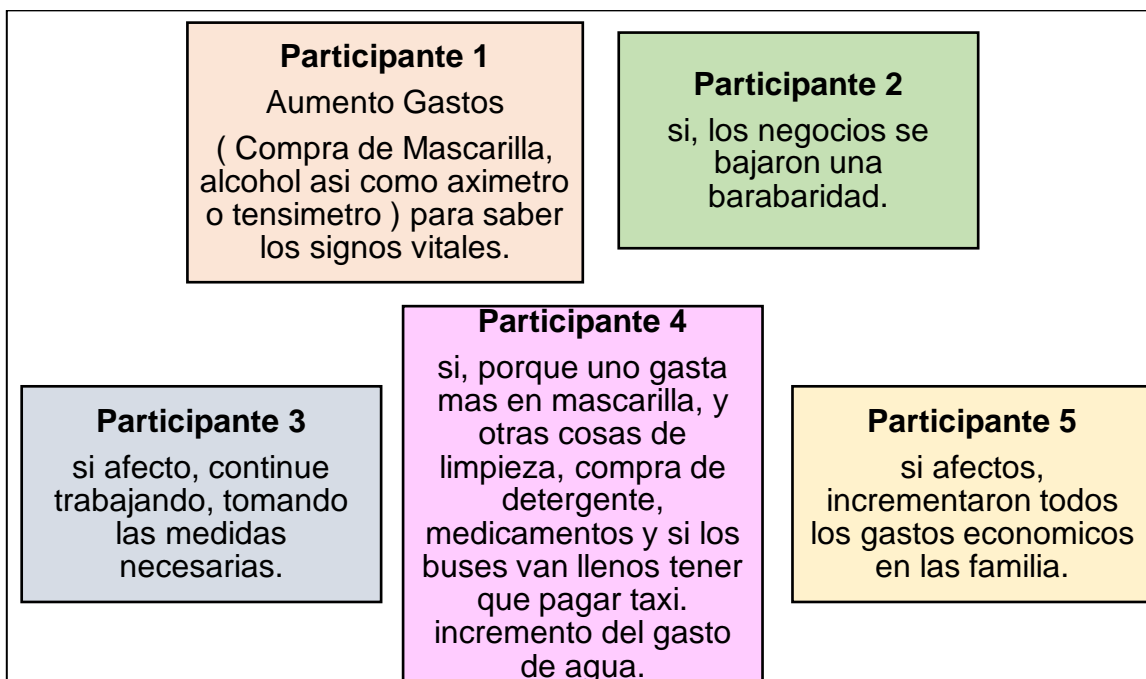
Participante 1

Aumento Gastos

( Compra de Mascarilla, alcohol asi como aximetro o tensimetro ) para saber los signos vitales.

Participante 2

si, los negocios se bajaron una barabaridad.

Participante 3

si afecto, continue trabajando, tomando las medidas necesarias.

Participante 4

si, porque uno gasta mas en mascarilla, y otras cosas de limpieza, compra de detergente, medicamentos y si los buses van llenos tener que pagar taxi. incremento del gasto de agua.

Participante 5

si afectos, incrementaron todos los gastos economicos en las familia.